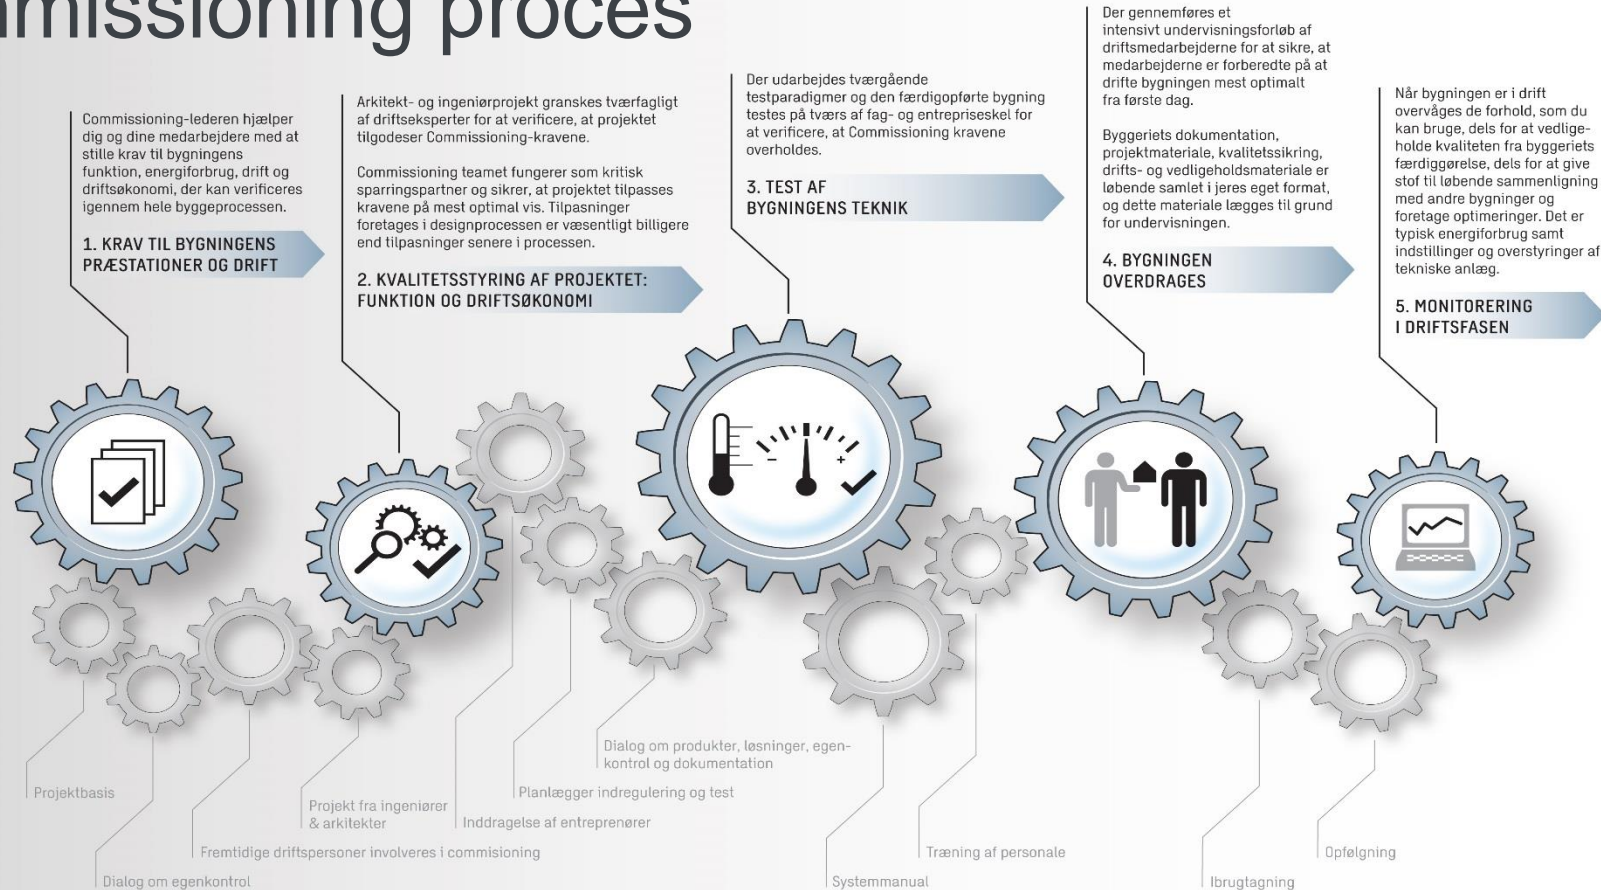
mmissioning proces

Commissioning-lederen hjælper dig og dine medarbejdere med at stille krav til bygningens funktion, energiforbrug, drift og driftsøkonomi, der kan verificeres igennem hele byggeprocessen.

1. KRAV TIL BYGNINGENS PRÆSTATIONER OG DRIFT

Arkitekt- og ingeniørprojekt granskes tværfagligt af driftseksperter for at verificere, at projektet tilgodeser Commissioning-kravene.

Commissioning teamet fungerer som kritisk sparringspartner og sikrer, at projektet tilpasses kravene på mest optimal vis. Tilpasninger foretages i designprocessen er væsentligt billigere end tilpasninger senere i processen.

2. KVALITETSSTYRING AF PROJEKTET: FUNKTION OG DRIFTSØKONOMI

Der udarbejdes tværgående testparadigmer og den færdigopførte bygning testes på tværs af fag- og entrepriseskel for at verificere, at Commissioning kravene overholdes.

3. TEST AF BYGNINGENS TEKNIK

Der gennemføres et intensivt undervisningsforløb af driftsmedarbejderne for at sikre, at medarbejderne er forberedte på at drifte bygningen mest optimalt fra første dag.

Byggeriets dokumentation, projektmateriale, kvalitetssikring, drifts- og vedligeholdsmateriale er løbende samlet i jeres eget format, og dette materiale lægges til grund for undervisningen.

4. BYGNINGEN OVERDRAGES

Når bygningen er i drift overvåges de forhold, som du kan bruge, dels for at vedligeholde kvaliteten fra byggeriets færdiggørelse, dels for at give stof til løbende sammenligning med andre bygninger og foretage optimeringer. Det er typisk energiforbrug samt indstillinger og overstyringer af tekniske anlæg.

5. MONITORERING I DRIFTSFASEN

Dialog om produkter, løsninger, egenkontrol og dokumentation

Planlægger indregulering og test

Projektbasis

Projekt fra ingeniører & arkitekter

Inddragelse af entreprenører

Fremtidige driftspersoner involveres i commisioning

Træning af personale

Opfølgning

Dialog om egenkontrol

Systemmanual

Ibrugtagning